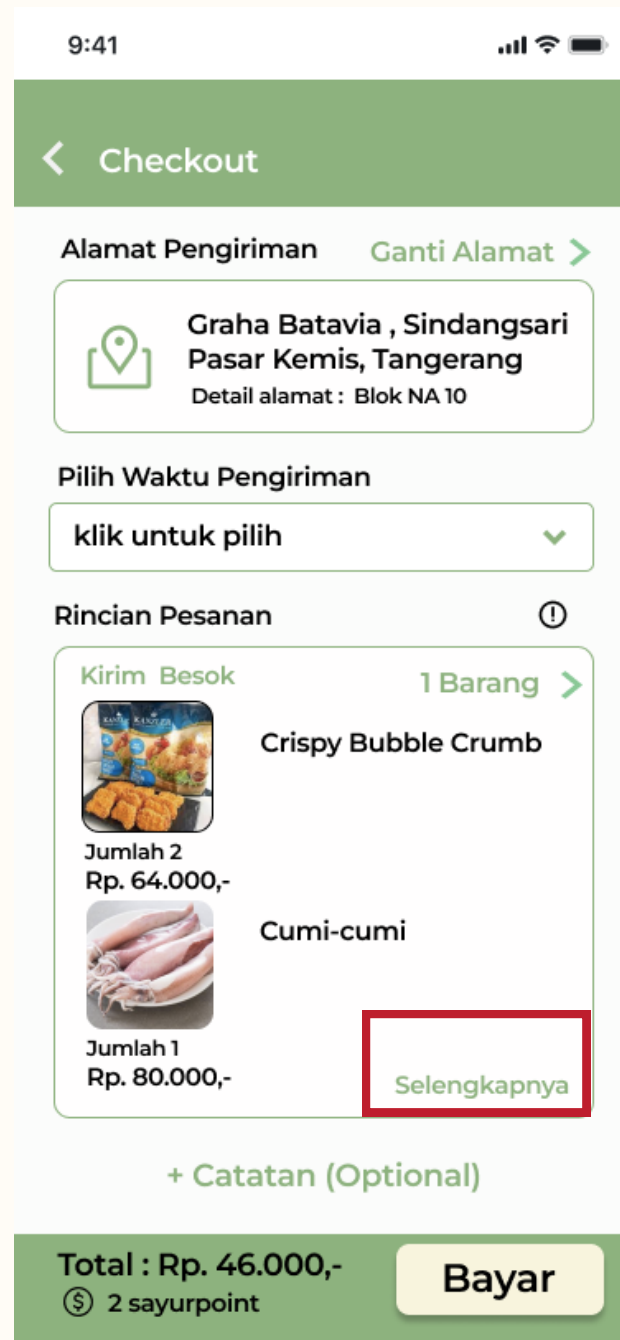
9:41

Checkout

Alamat Pengiriman
Ganti Alamat

Graha Batavia , Sindangsari Pasar Kemis, Tangerang
Detail alamat : Blok NA 10

Pilih Waktu Pengiriman

klik untuk pilih

Rincian Pesanan

Kirim Besok
1 Barang

Crispy Bubble Crumb
Jumlah 2
Rp. 64.000,-

Cumi-cumi
Jumlah 1
Rp. 80.000,-

Selengkapnya

+ Catatan (Optional)

Total : Rp. 46.000,-
2 sayurpoint
Bayar